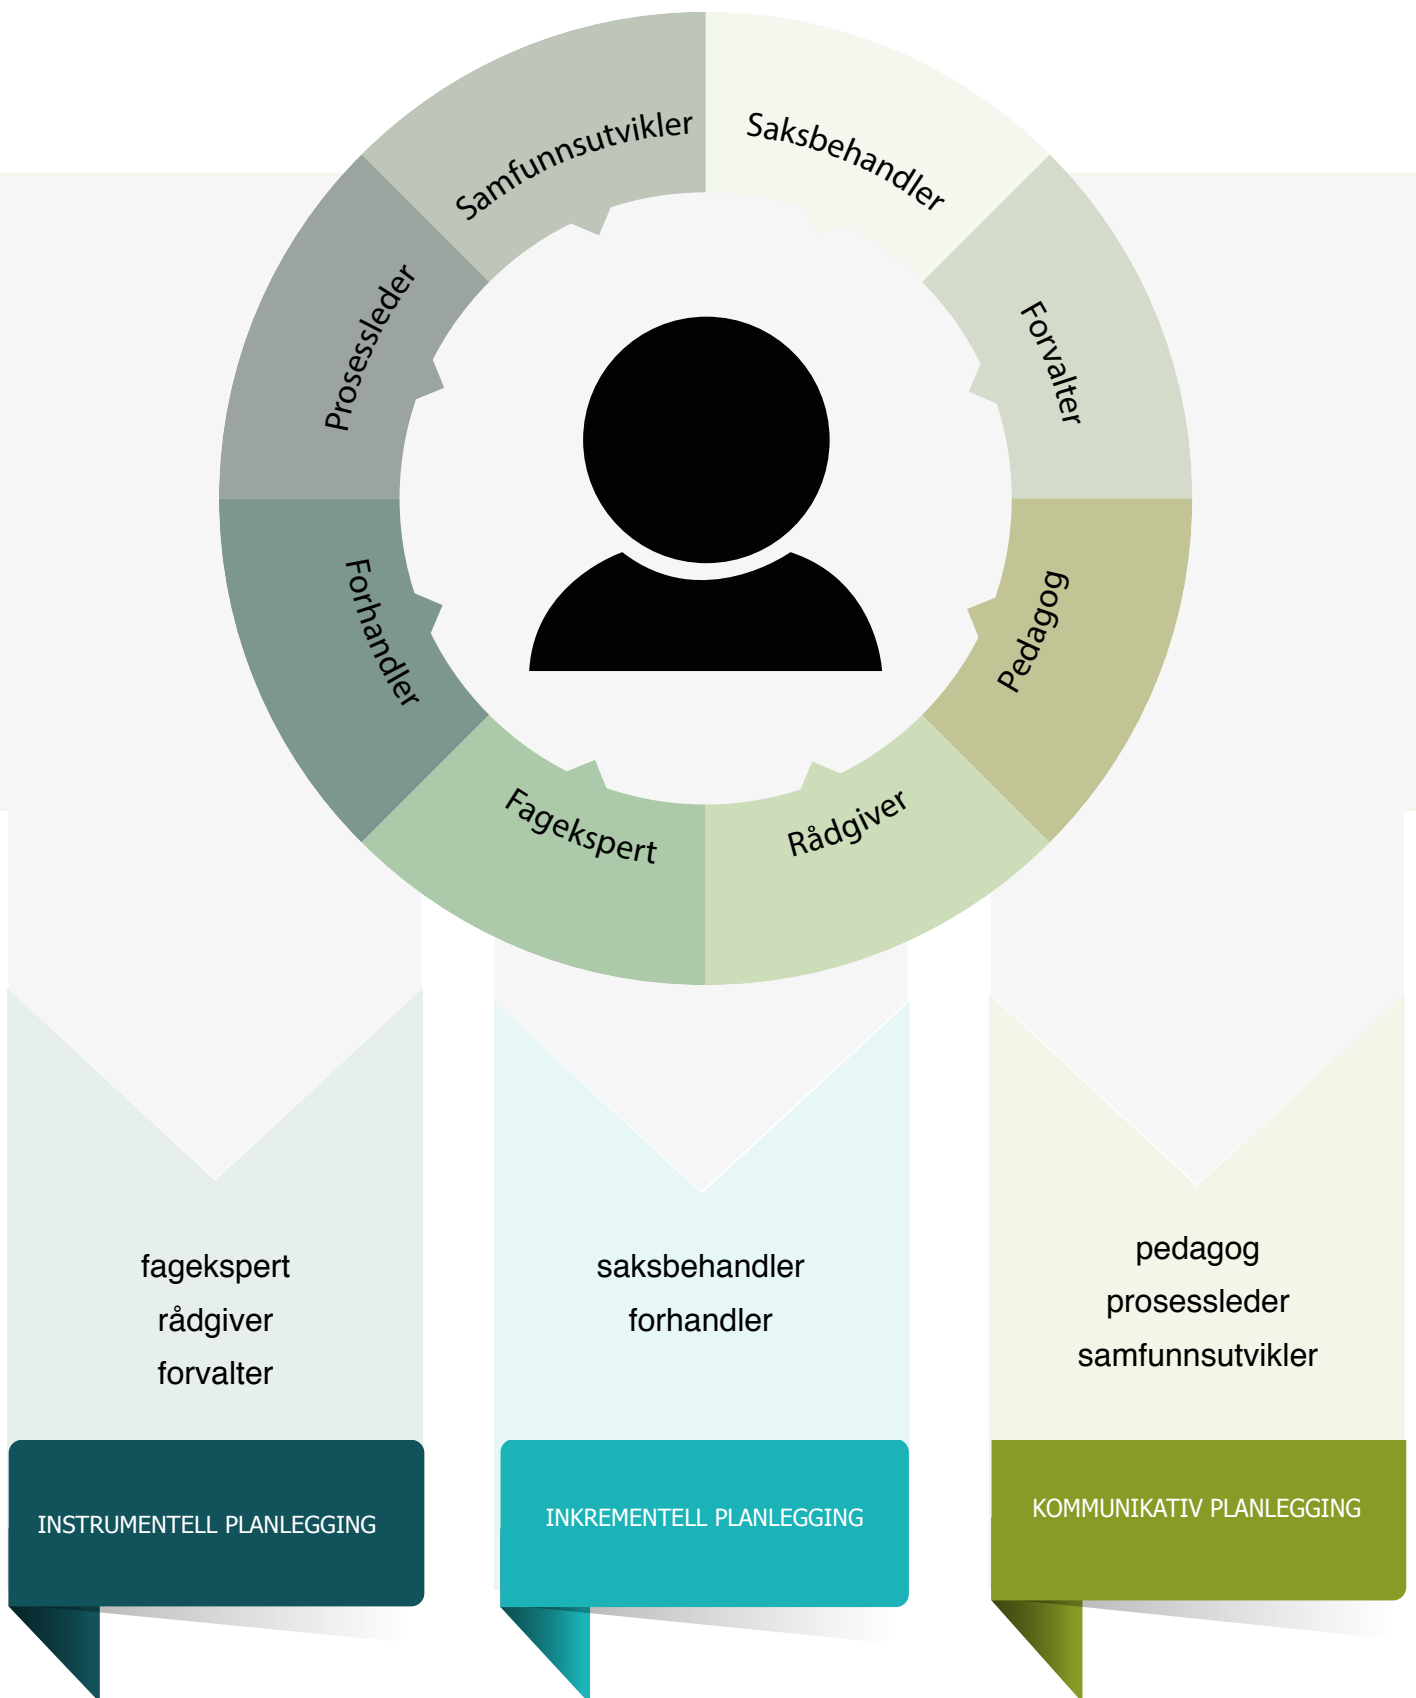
Samfunnsutvikler

Saksbehandler

Prosessleder

Forvalter

Forhandler

Pedagog

Fagekspert

Rådgiver

fagekspert
rådgiver
forvalter

INSTRUMENTELL PLANLEGGING

saksbehandler
forhandler

INKREMENTELL PLANLEGGING

pedagog
prosessleder
samfunnsutvikler

KOMMUNIKATIV PLANLEGGING